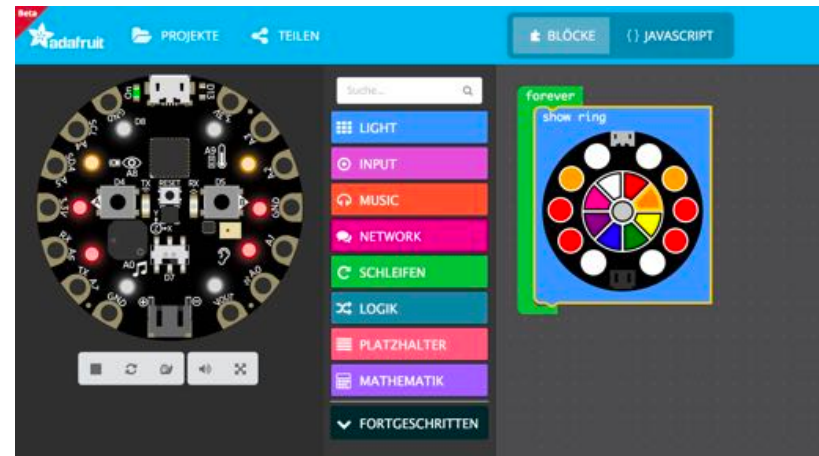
Beta
adafruit
PROJEKTE
TEILEN
BLÖCKE
{} JAVASCRIPT

D8
A9
A8
D4
D5
TX
RESET
RX
A0
D7
GND
3.3V
VOUT
A1
A2
A3
A4
A5
A6
A7

Suche...
LIGHT
INPUT
MUSIC
NETWORK
SCHLEIFEN
LOGIK
PLATZHALTER
MATHEMATIK
FORTGESCHRITTEN

forever
show ring